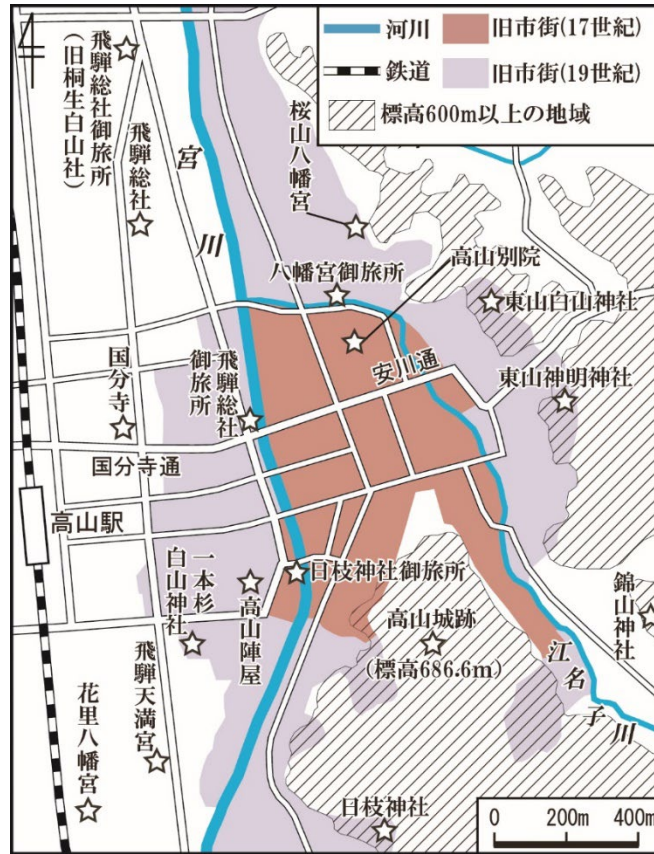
河川
旧市街(17世紀)
鉄道
旧市街(19世紀)
標高600m以上の地域

飛騨総社御旅所(旧桐生白山社)
飛騨総社
宮川
桜山八幡宮
八幡宮御旅所
高山別院
東山白山神社
安川通
東山神明神社
国分寺
飛騨総社御旅所
国分寺通
高山駅
日枝神社御旅所
一本杉白山神社
高山陣屋
高山城跡
(標高686.6m)
錦山神社
江名子川
飛騨天満宮
花里八幡宮
日枝神社
0 200m 400m